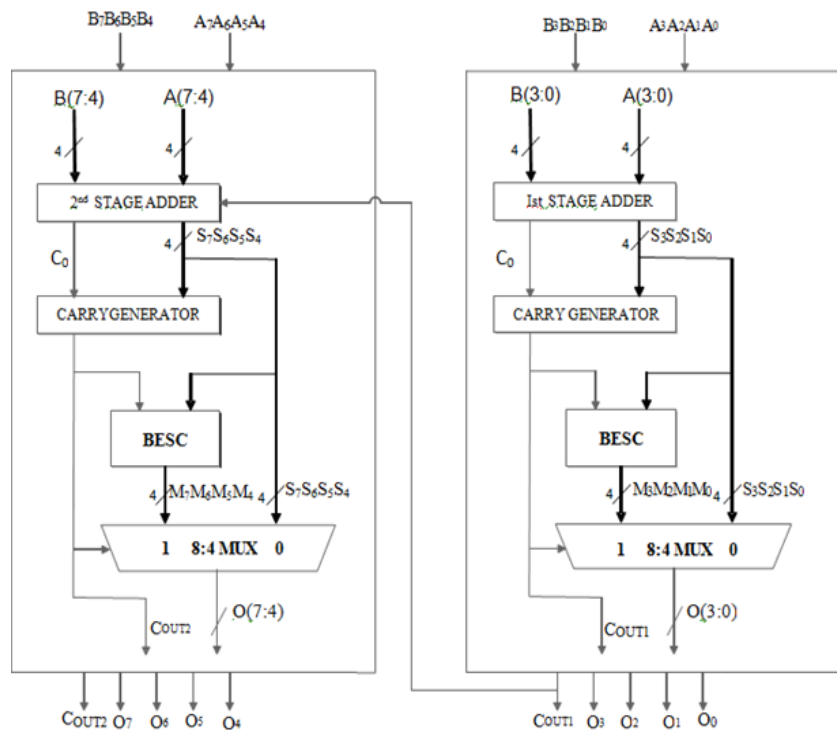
$B_7B_6B_5B_4$ $A_7A_6A_5A_4$

B(7:4) A(7:4)

4 4

$2^{nd}$ STAGE ADDER

$C_0$ 4 $S_7S_6S_5S_4$

CARRYGENERATOR

BESC

4 $M_7M_6M_5M_4$ 4 $S_7S_6S_5S_4$

1 8:4 MUX 0

COUT2 O(7:4)

COUT2 $O_7$ $O_6$ $O_5$ $O_4$

$B_3B_2B_1B_0$ $A_3A_2A_1A_0$

B(3:0) A(3:0)

4 4

Ist STAGE ADDER

4 $S_3S_2S_1S_0$

$C_0$

CARRY GENERATOR

BESC

4 $M_3M_2M_1M_0$ 4 $S_3S_2S_1S_0$

1 8:4 MUX 0

COUT1 O(3:0)

COUT1 $O_3$ $O_2$ $O_1$ $O_0$